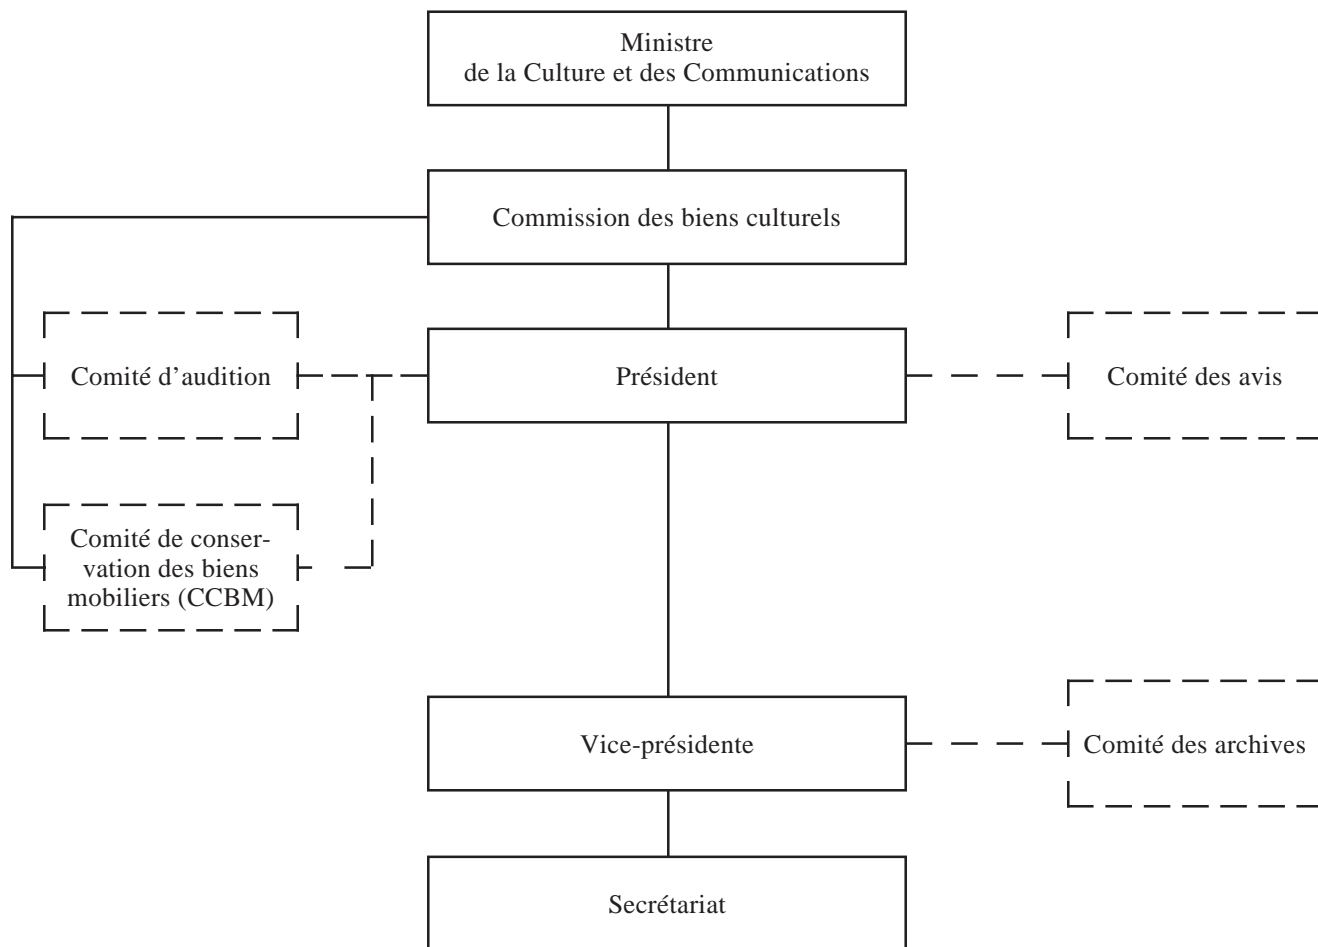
Ministre
de la Culture et des Communications

Commission des biens culturels

Comité d'audition

Président

Comité des avis

Comité de conservation des biens mobiliers (CCBM)

Vice-présidente

Comité des archives

Secrétariat